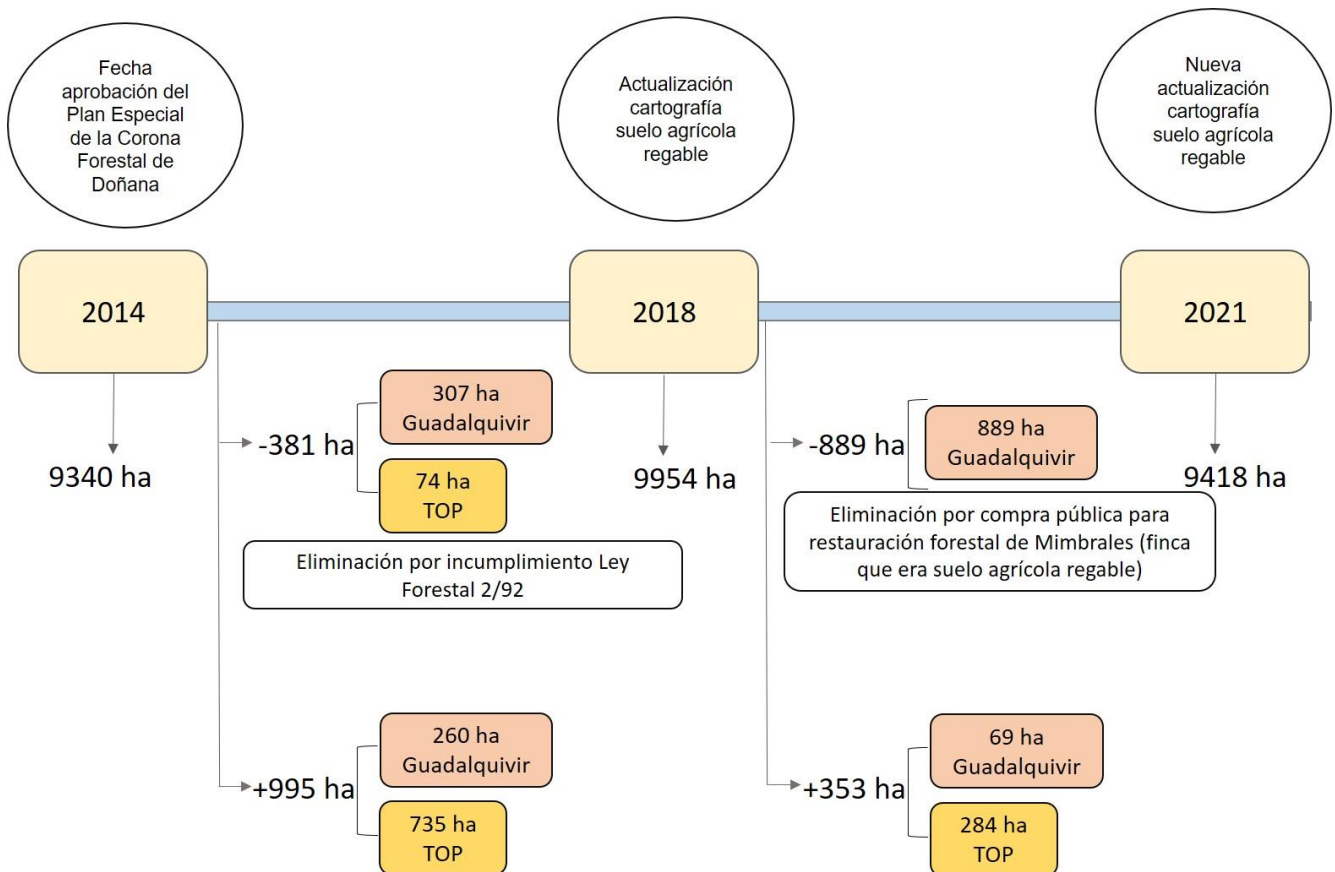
Fecha aprobación del Plan Especial de la Corona Forestal de Doñana

Actualización cartografía suelo agrícola regable

Nueva actualización cartografía suelo agrícola regable

2014

2018

2021

9340 ha

-381 ha

307 ha Guadalquivir

74 ha TOP

Eliminación por incumplimiento Ley Forestal 2/92

9954 ha

-889 ha

889 ha Guadalquivir

Eliminación por compra pública para restauración forestal de Mimbrales (finca que era suelo agrícola regable)

9418 ha

+995 ha

260 ha Guadalquivir

735 ha TOP

+353 ha

69 ha Guadalquivir

284 ha TOP